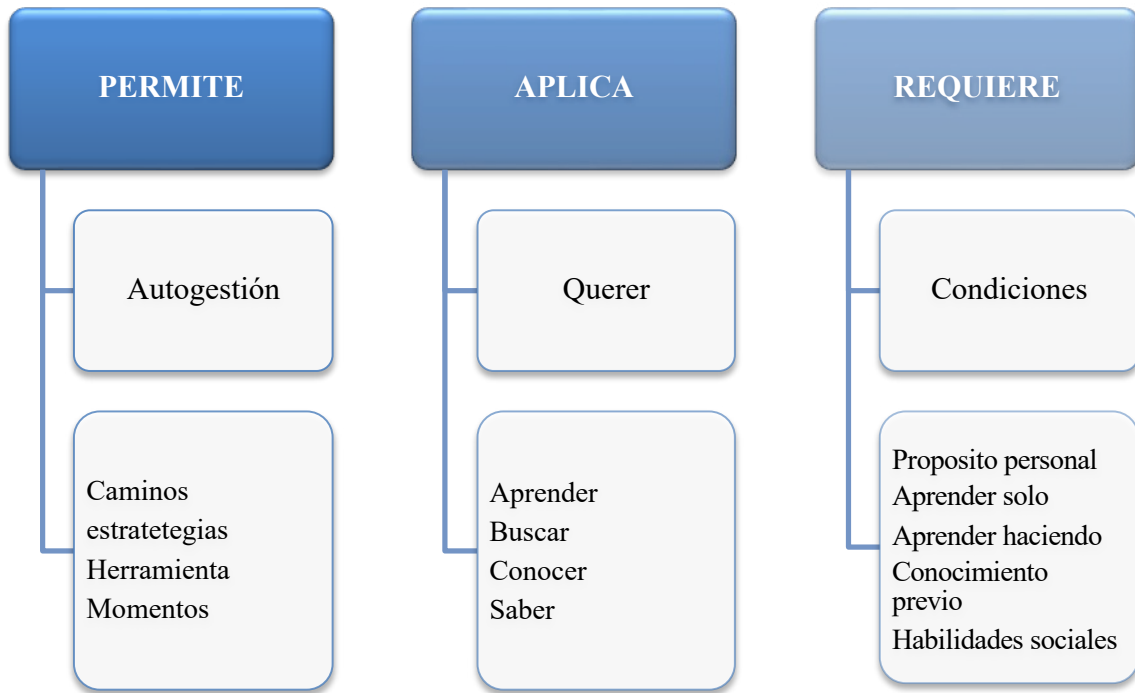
PERMITE

Autogestión

Caminos
estratetegias
Herramienta
Momentos

APLICA

Querer

Aprender
Buscar
Conocer
Saber

REQUIERE

Condiciones

Proposito personal
Aprender solo
Aprender haciendo
Conocimiento previo
Habilidades sociales